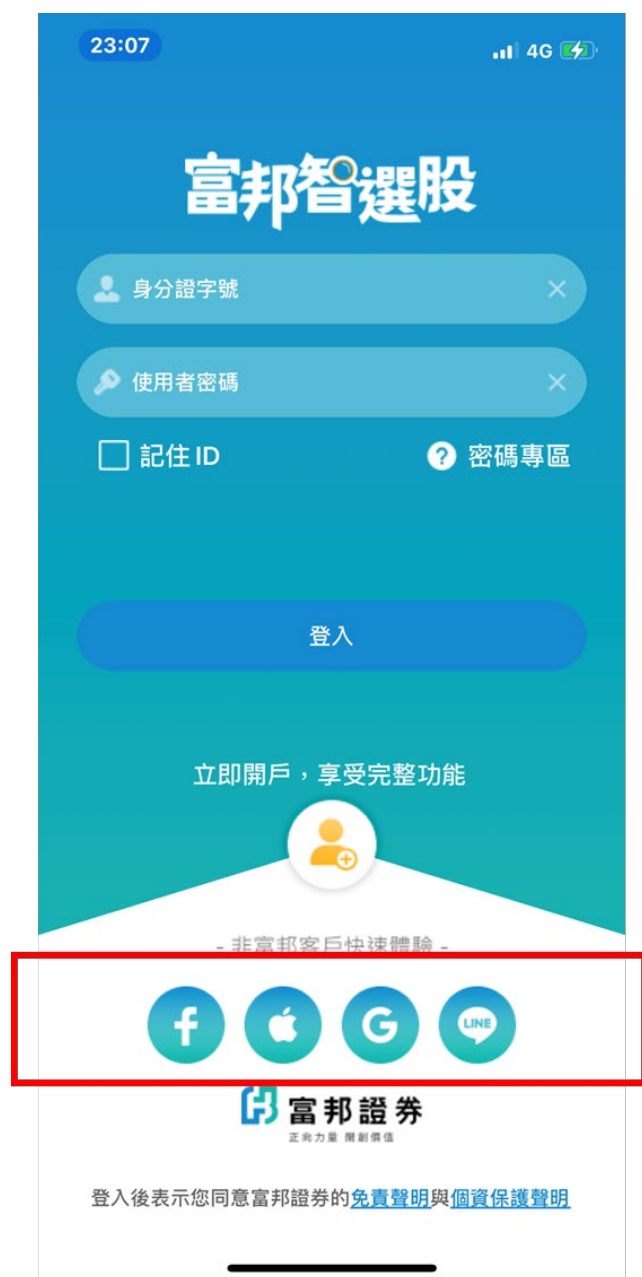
23:07

4G

富邦智選股

身分證字號

使用者密碼

記住 ID

密碼專區

登入

立即開戶，享受完整功能

- 非富邦客戶快速體驗 -

f

G

LINE

富邦證券

正向力量 開創價值

登入後表示您同意富邦證券的免責聲明與個資保護聲明